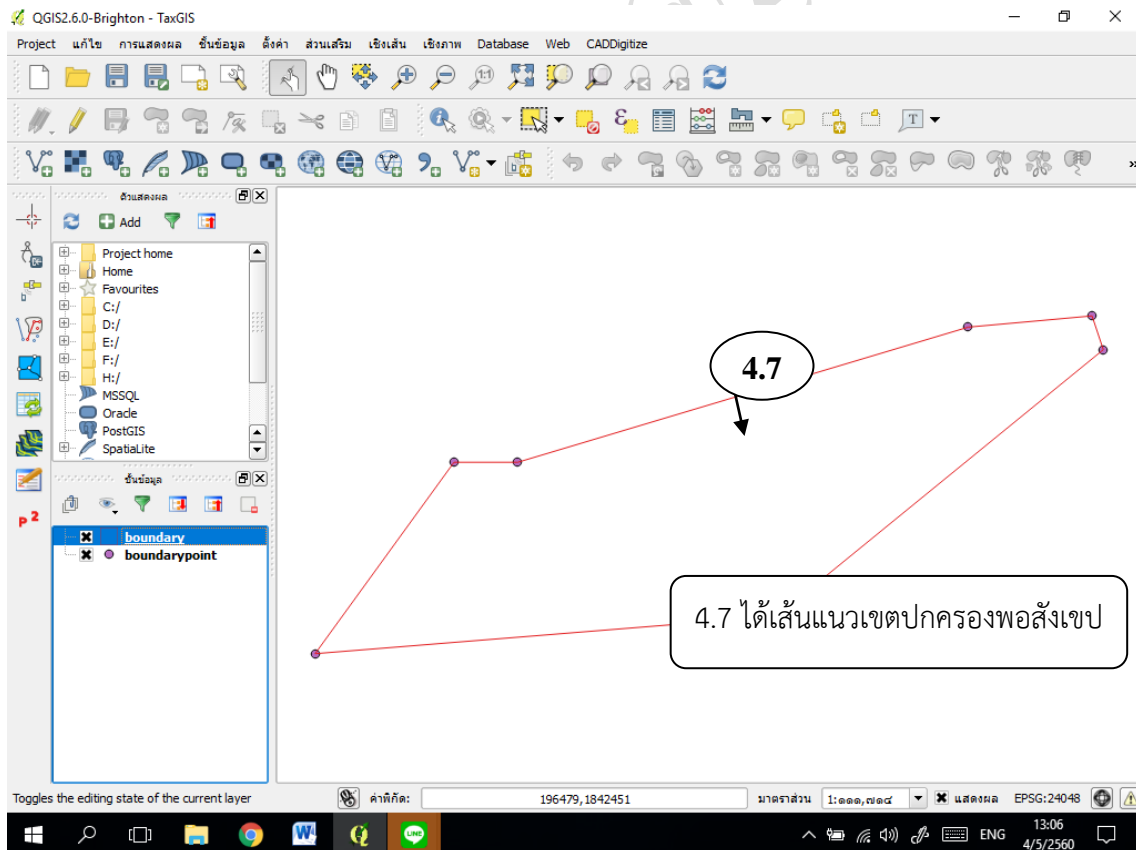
QGIS2.6.0-Brighton - TaxGIS

Project แก้ไข การแสดงผล ชั้นข้อมูล ตั้งค่า ส่วนเสริม เชิงเส้น เชิงภาพ Database Web CADDigitize

ตัวแสดงผล

Add

Project home
Home
Favourites
C:/
D:/
E:/
F:/
H:/
MSSQL
Oracle
PostGIS
SpatiaLite

ชั้นข้อมูล

boundary
boundarypoint

4.7

4.7 ได้เส้นแนวเขตปกครองพอสังเขป

Toggles the editing state of the current layer

ค่าพิกัด: 196479,1842451

มาตราส่วน 1:๑๑๑,๗๑๔

แสดงผล EPSG:24048

ENG 13:06 4/5/2560